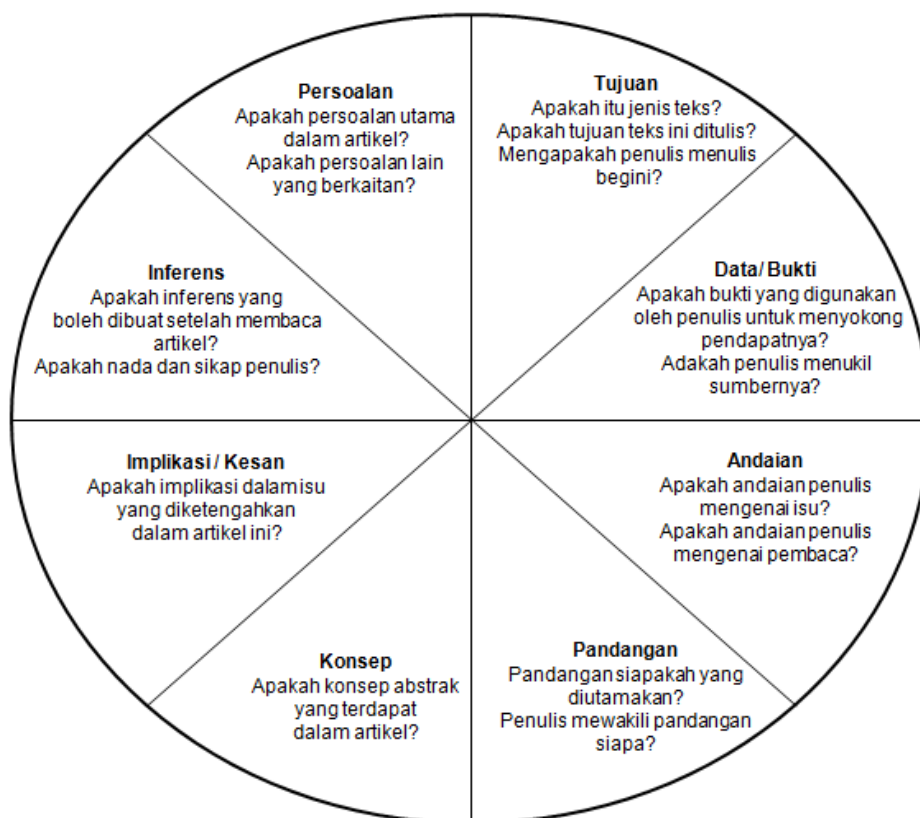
Persoalan
Apakah persoalan utama dalam artikel?
Apakah persoalan lain yang berkaitan?

Tujuan
Apakah itu jenis teks?
Apakah tujuan teks ini ditulis?
Mengapakah penulis menulis begini?

Inferens
Apakah inferens yang boleh dibuat setelah membaca artikel?
Apakah nada dan sikap penulis?

Data/ Bukti
Apakah bukti yang digunakan oleh penulis untuk menyokong pendapatnya?
Adakah penulis menukil sumbernya?

Implikasi / Kesan
Apakah implikasi dalam isu yang diketengahkan dalam artikel ini?

Andaian
Apakah andaian penulis mengenai isu?
Apakah andaian penulis mengenai pembaca?

Konsep
Apakah konsep abstrak yang terdapat dalam artikel?

Pandangan
Pandangan siapakah yang diutamakan?
Penulis mewakili pandangan siapa?